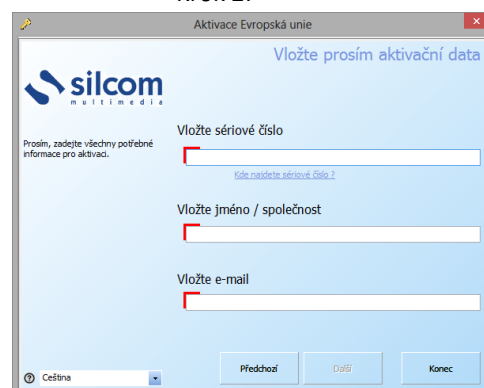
Krok 2.

Aktivace Evropská unie

Vložte prosím aktivační data

silcom multimedia

Prosím, zadejte všechny potřebné informace pro aktivaci.

Vložte sériové číslo

Kde najdete sériové číslo ?

Vložte jméno / společnost

Vložte e-mail

Čeština

Předchozí

Další

Konec